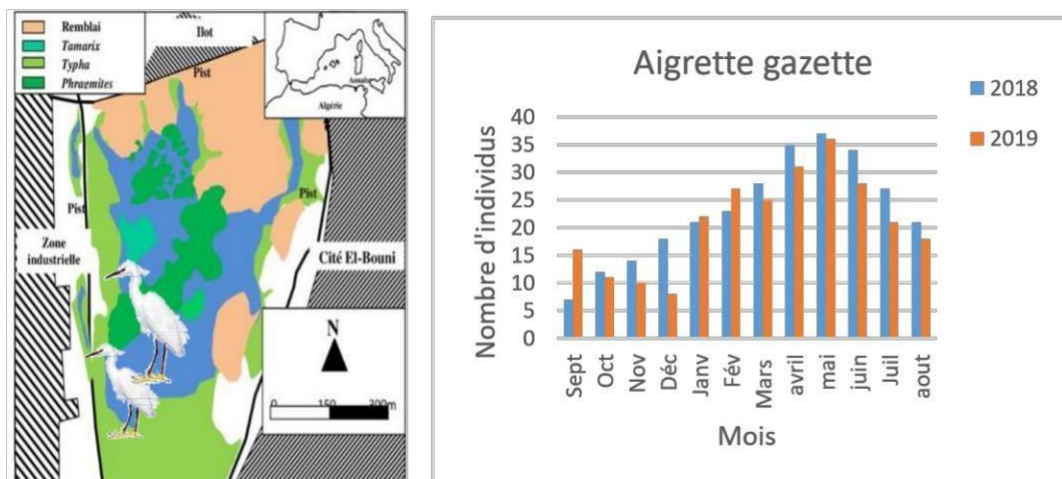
Remblai
Tamarix
Typha
Phragmites
Ilot
Pist
Annaba
Algérie
Pist
Pist
Zone industrielle
Cité El-Bouni
N
0 150 300m

Aigrette gazette

2018
2019

Nombre d'individus
40
35
30
25
20
15
10
5
0

Sept
Oct
Nov
Déc
Janv
Fév
Mars
avril
mai
juin
Juil
aout

Mois